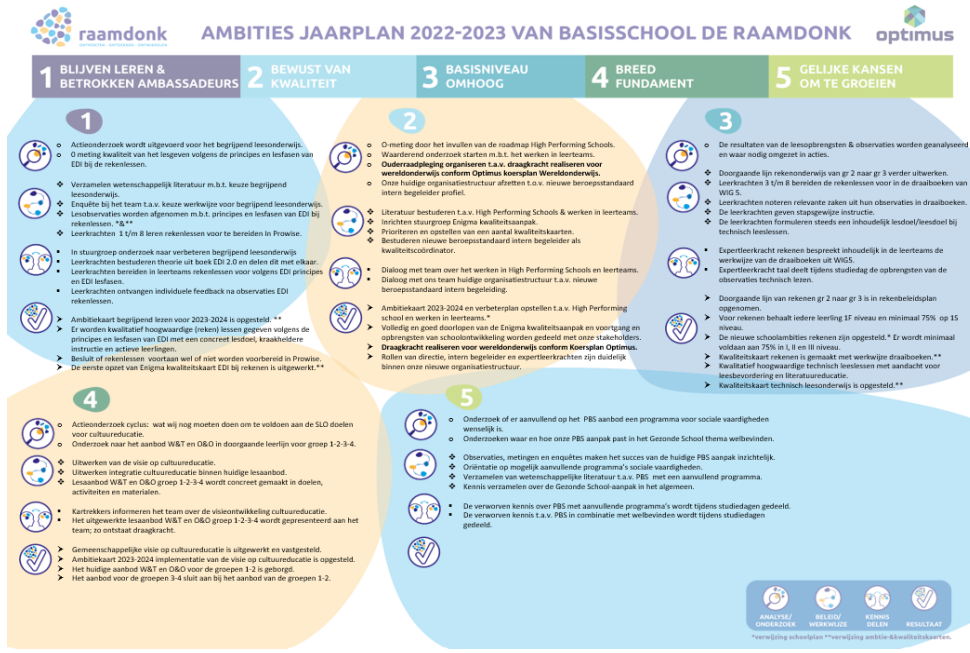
raamdonk
ONTMOETEN · ONTDEKKEN · ONTWIKKELEN

AMBITIES JAARPLAN 2022-2023 VAN BASISSCHOOL DE RAAMDONK

optimus

1 BLIJVEN LEREN & BETROKKEN AMBASSADEURS

2 BEWUST VAN KWALITEIT

3 BASISNIVEAU OMHOOG

4 BREED FUNDAMENT

5 GELIJKE KANSEN OM TE GROEIEN

1

- Actieonderzoek wordt uitgevoerd voor het begrijpend leesonderwijs.
- 0 meting kwaliteit van het lesgeven volgens de principes en lesfasen van EDI bij de rekenlessen.

- Verzamelen wetenschappelijk literatuur m.b.t. keuze begrijpend leesonderwijs.
- Enquête bij het team t.a.v. keuze werkwijze voor begrijpend leesonderwijs.
- Lesobservaties worden afgenomen m.b.t. principes en lesfasen van EDI bij rekenlessen. *&**
- Leerkrachten 1 t/m 8 leren rekenlessen voor te bereiden in Prowise.

- In stuurgroep onderzoek naar verbeteren begrijpend leesonderwijs
- Leerkrachten bestuderen theorie uit boek EDI 2.0 en delen dit met elkaar.
- Leerkrachten bereiden in leerteams rekenlessen voor volgens EDI principes en EDI lesfasen.
- Leerkrachten ontvangen individuele feedback na observaties EDI rekenlessen.

- Ambitiekaart begrijpend lezen voor 2023-2024 is opgesteld. **
- Er worden kwalitatief hoogwaardige (reken) lessen gegeven volgens de principes en lesfasen van EDI met een concreet lesdoel, kraakheldere instructie en actieve leerlingen.
- Besluit of rekenlessen voortaan wel of niet worden voorbereid in Prowise.
- De eerste opzet van Enigma kwaliteitskaart EDI bij rekenen is uitgewerkt.**

2

- O-meting door het invullen van de roadmap High Performing Schools.
- Waarderend onderzoek starten m.b.t. het werken in leerteams.
- Ouderraadpleging organiseren t.a.v. draagkracht realiseren voor wereldonderwijs conform Optimus koersplan Wereldonderwijs.
- Onze huidige organisatiestructuur afzetten t.o.v. nieuwe beroepsstandaard intern begeleider profiel.

- Literatuur bestuderen t.a.v. High Performing Schools & werken in leerteams.
- Inrichten stuurgroep Enigma kwaliteitsaanpak.
- Prioriteren en opstellen van een aantal kwaliteitskaarten.
- Bestuderen nieuwe beroepsstandaard intern begeleider als kwaliteitscoördinator.

- Dialoog met team over het werken in High Performing Schools en leerteams.
- Dialoog met ons team huidige organisatiestructuur t.a.v. nieuwe beroepsstandaard intern begeleiding.

- Ambitiekaart 2023-2024 en verbeterplan opstellen t.a.v. High Performing school en werken in leerteams.*
- Volledig en goed doorlopen van de Enigma kwaliteitsaanpak en voortgang en opbrengsten van schoolontwikkeling worden gedeeld met onze stakeholders.
- Draagkracht realiseren voor wereldonderwijs conform Koersplan Optimus.
- Rollen van directie, intern begeleider en expertleerkrachten zijn duidelijk binnen onze nieuwe organisatiestructuur.

3

- De resultaten van de leesopbrengsten & observaties worden geanalyseerd en waar nodig omgezet in acties.

- Doorgaande lijn rekenonderwijs van gr 2 naar gr 3 verder uitwerken.
- Leerkrachten 3 t/m 8 bereiden de rekenlessen voor in de draaiboeken van WIG 5.
- Leerkrachten noteren relevante zaken uit hun observaties in draaiboeken.
- De leerkrachten geven stapsgewijze instructie.
- De leerkrachten formuleren steeds een inhoudelijk lesdoel/leesdoel bij technisch leeslessen.

- Expertleerkracht rekenen bespreekt inhoudelijk in de leerteams de werkwijze van de draaiboeken uit WIG5.
- Expertleerkracht taal deelt tijdens studiedag de opbrengsten van de observaties technisch lezen.

- Doorgaande lijn van rekenen gr 2 naar gr 3 is in rekenbeleidsplan opgenomen.
- Voor rekenen behaalt iedere leerling 1F niveau en minimaal 75% op 1S niveau.
- De nieuwe schoolambities rekenen zijn opgesteld.* Er wordt minimaal voldaan aan 75% in I, II en III niveau.
- Kwaliteitskaart rekenen is gemaakt met werkwijze draaiboeken.**
- Kwalitatief hoogwaardige technisch leeslessen met aandacht voor leesbevordering en literatuureducatie.
- Kwaliteitskaart technisch leesonderwijs is opgesteld.**

4

- Actieonderzoek cyclus: wat wij nog moeten doen om te voldoen aan de SLO doelen voor cultuureducatie.
- Onderzoek naar het aanbod W&T en O&O in doorgaande leerlijn voor groep 1-2-3-4.

- Uitwerken van de visie op cultuureducatie.
- Uitwerken integratie cultuureducatie binnen huidige lesaanbod.
- Lesaanbod W&T en O&O groep 1-2-3-4 wordt concreet gemaakt in doelen, activiteiten en materialen.

- Kartrekkers informeren het team over de visieontwikkeling cultuureducatie.
- Het uitgewerkte lesaanbod W&T en O&O groep 1-2-3-4 wordt gepresenteerd aan het team; zo ontstaat draagkracht.

- Gemeenschappelijke visie op cultuureducatie is uitgewerkt en vastgesteld.
- Ambitiekaart 2023-2024 implementatie van de visie op cultuureducatie is opgesteld.
- Het huidige aanbod W&T en O&O voor de groepen 1-2 is geborgd.
- Het aanbod voor de groepen 3-4 sluit aan bij het aanbod van de groepen 1-2.

5

- Onderzoek of er aanvullend op het PBS aanbod een programma voor sociale vaardigheden wenselijk is.
- Onderzoeken waar en hoe onze PBS aanpak past in het Gezonde School thema welbevinden.

- Observaties, metingen en enquêtes maken het succes van de huidige PBS aanpak inzichtelijk.
- Oriëntatie op mogelijk aanvullende programma's sociale vaardigheden.
- Verzamelen van wetenschappelijke literatuur t.a.v. PBS met een aanvullend programma.
- Kennis verzamelen over de Gezonde School-aanpak in het algemeen.

- De verworven kennis over PBS met aanvullende programma's wordt tijdens studiedagen gedeeld.
- De verworven kennis t.a.v. PBS in combinatie met welbevinden wordt tijdens studiedagen gedeeld.

ANALYSE/ ONDERZOEK
BELEID/ WERKWIJZE
KENNIS DELEN
RESULTAAT

*verwijzing schoolplan **verwijzing ambitie-&kwaliteitskaarten.